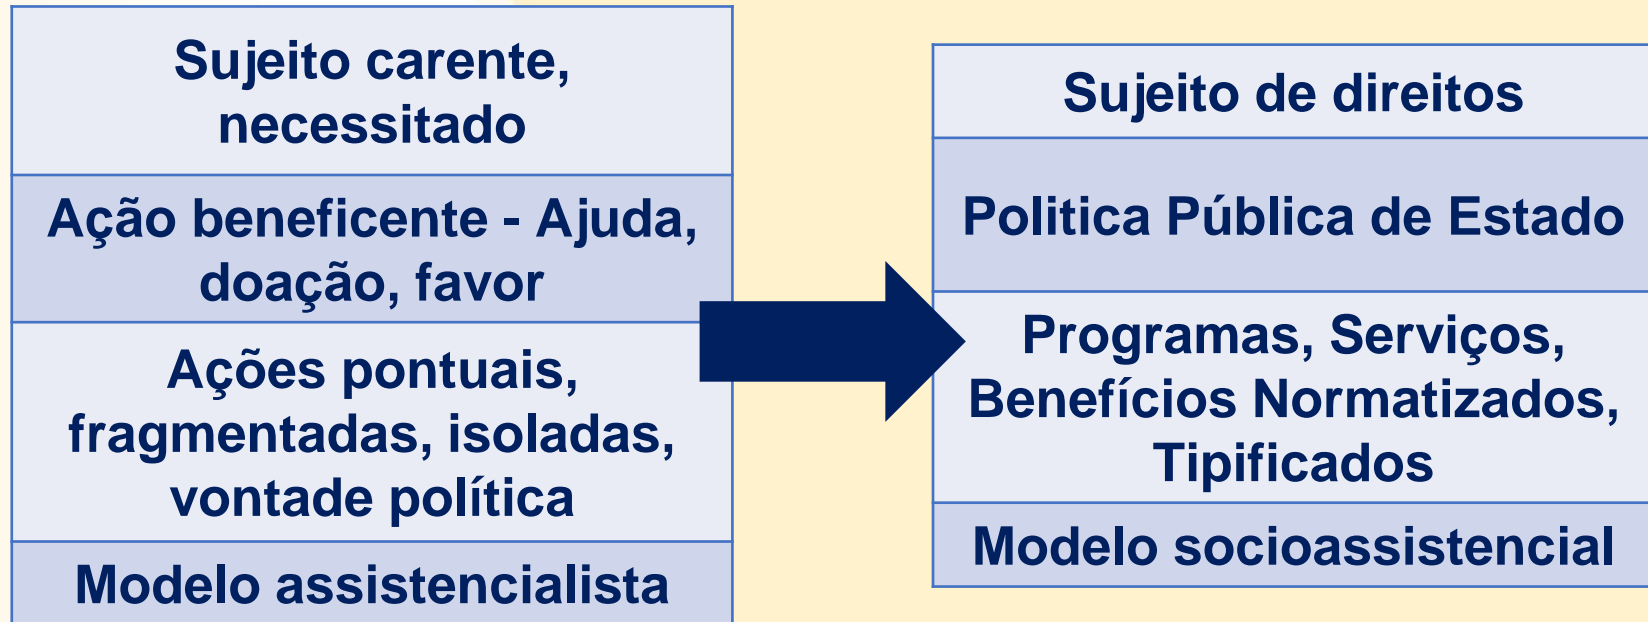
Sujeito carente, necessitado

Ação beneficente - Ajuda, doação, favor

Ações pontuais, fragmentadas, isoladas, vontade política

Modelo assistencialista

Sujeito de direitos

Politica Pública de Estado

Programas, Serviços, Benefícios Normatizados, Tipificados

Modelo socioassistencial